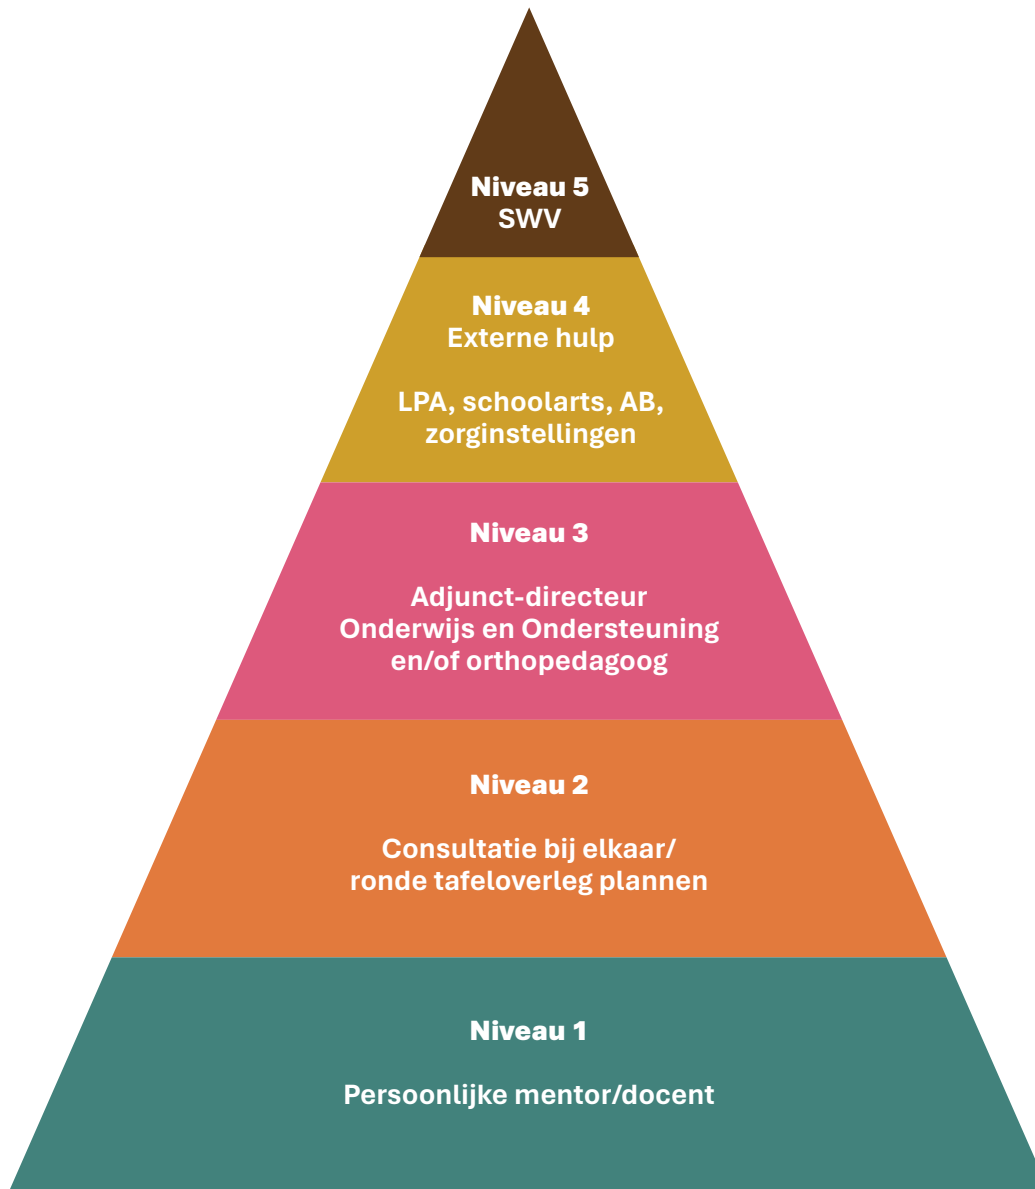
Niveau 5
SWV

Niveau 4
Externe hulp

LPA, schoolarts, AB, zorginstellingen

Niveau 3

Adjunct-directeur
Onderwijs en Ondersteuning
en/of orthopedagoog

Niveau 2

Consultatie bij elkaar/
ronde tafeloverleg plannen

Niveau 1

Persoonlijke mentor/docent